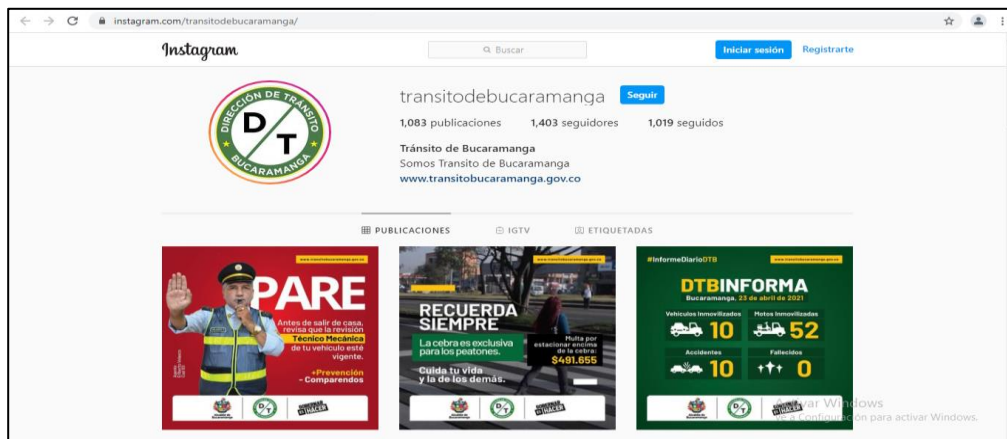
instagram.com/transitodebucaramanga/

Instagram

Buscar

Iniciar sesión Registrarte

DIRECCIÓN DE TRÁNSITO
D T
BUCARAMANGA

transitodebucaramanga Seguir

1,083 publicaciones 1,403 seguidores 1,019 seguidos

Tránsito de Bucaramanga
Somos Transito de Bucaramanga
www.transitobucaramanga.gov.co

PUBLICACIONES IGTV ETIQUETADAS

www.transitobucaramanga.gov.co
PARE
Antes de salir de casa, revisa que la revisión Técnico Mecánica de tu vehículo esté vigente.
+Prevención
- Comparendos

www.transitobucaramanga.gov.co
RECUERDA SIEMPRE
La cebra es exclusiva para los peatones.
Multa por estacionar encima de la cebra: $491.655
Cuida tu vida y la de los demás.

#InformeDiarioDTB
www.transitobucaramanga.gov.co
DTBINFORMA
Bucaramanga, 23 de abril de 2021
Vehículos Inmovilizados 10
Motos Inmovilizadas 52
Accidentes 10
Fallecidos 0

Activar Windows
Ve a Configuración para activar Windows.